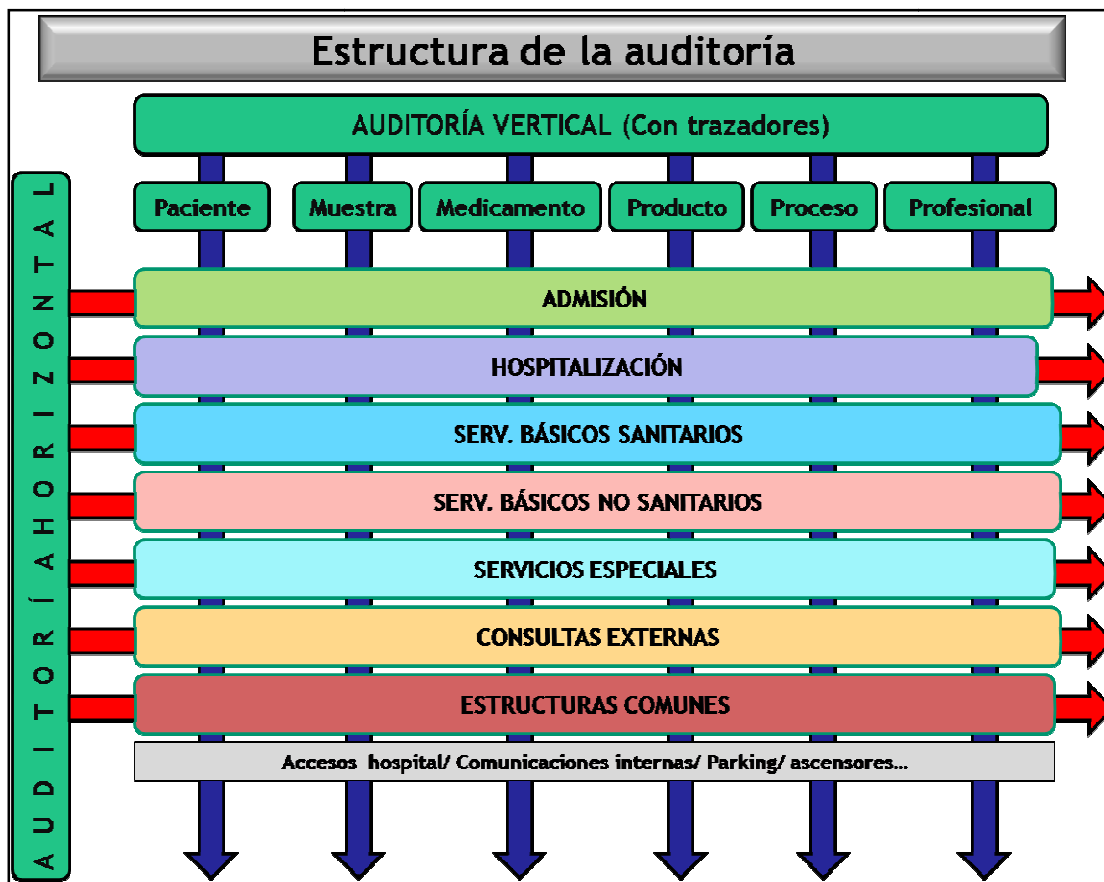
Estructura de la auditoría

AUDITORÍA VERTICAL (Con trazadores)

Paciente

Muestra

Medicamento

Producto

Proceso

Profesional

AUDITORÍA HORIZONTAL

ADMISIÓN

HOSPITALIZACIÓN

SERV. BÁSICOS SANITARIOS

SERV. BÁSICOS NO SANITARIOS

SERVICIOS ESPECIALES

CONSULTAS EXTERNAS

ESTRUCTURAS COMUNES

Accesos hospital/ Comunicaciones internas/ Parking/ ascensores...